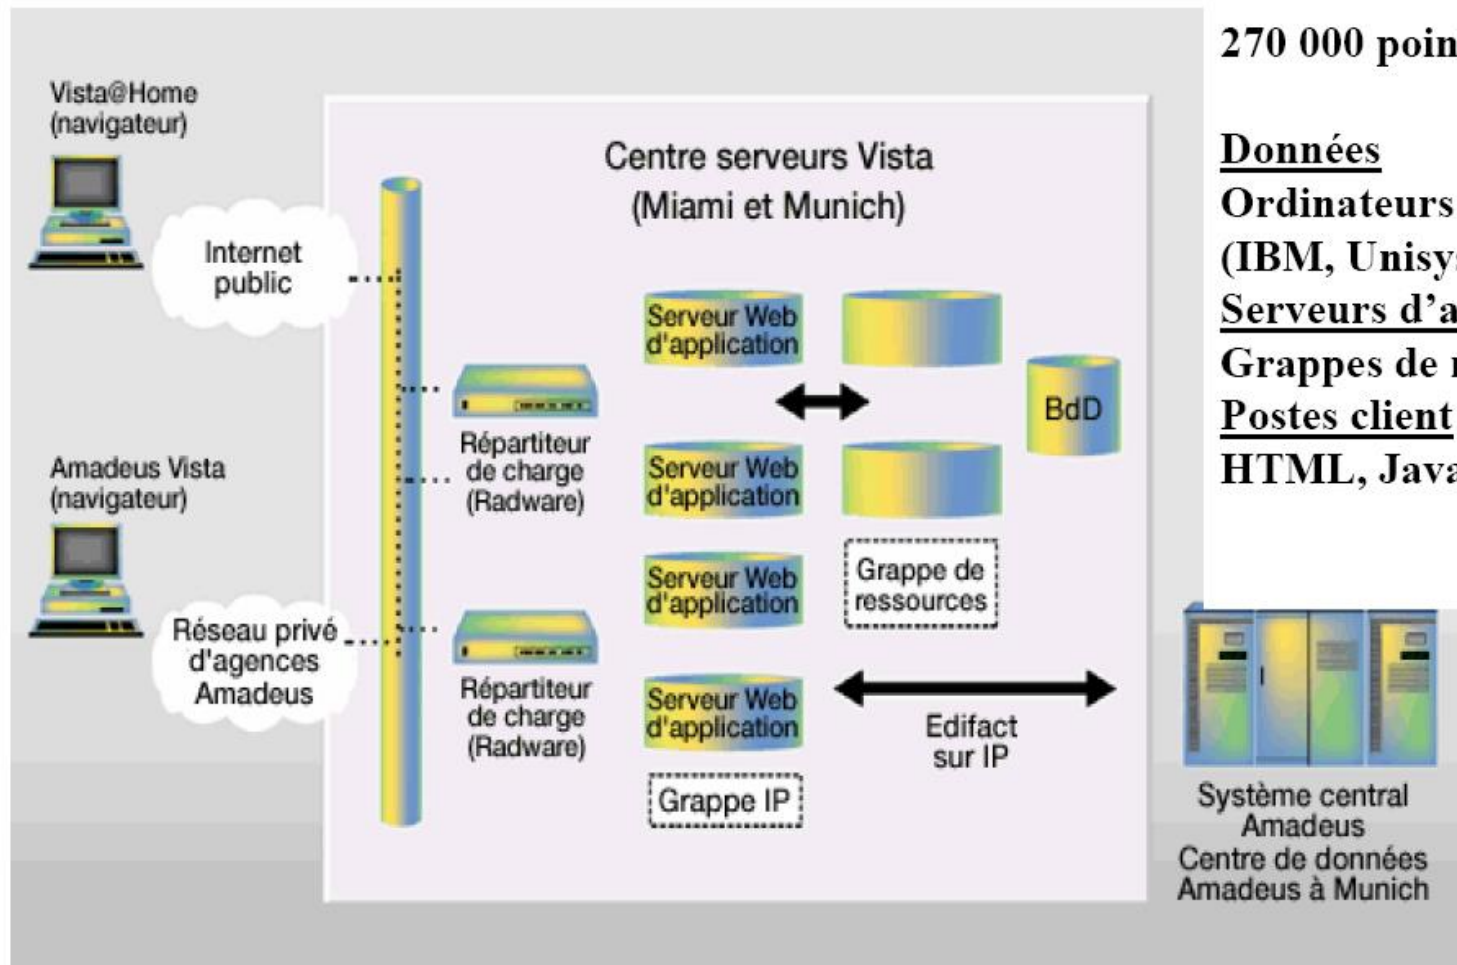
Vista@Home (navigateur)

Internet public

Amadeus Vista (navigateur)

Réseau privé d'agences Amadeus

Centre serveurs Vista (Miami et Munich)

Répartiteur de charge (Radware)

Répartiteur de charge (Radware)

Serveur Web d'application

Serveur Web d'application

Serveur Web d'application

Serveur Web d'application

Grappe IP

BdD

Grappe de ressources

Edifact sur IP

Système central Amadeus Centre de données Amadeus à Munich

270 000 poin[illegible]

Données
Ordinateurs
(IBM, Unisy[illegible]
Serveurs d'a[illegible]
Grappes de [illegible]
Postes client
HTML, Java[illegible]